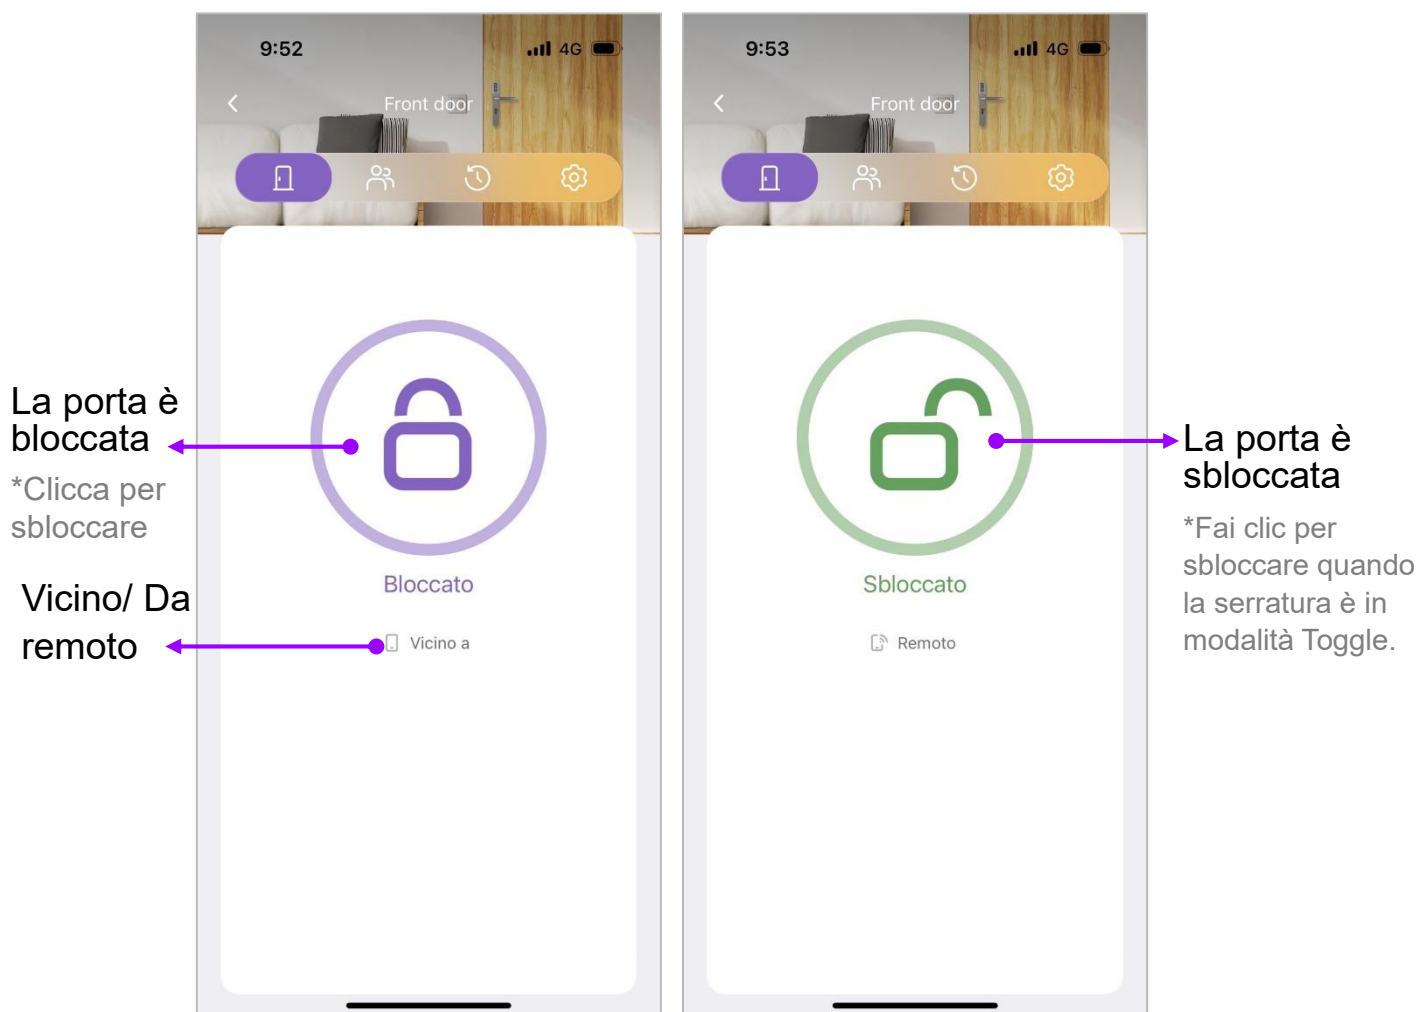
La porta è bloccata

*Clicca per sbloccare

Vicino/ Da remoto

9:52

4G

Front door

Bloccato

Vicino a

9:53

4G

Front door

Sbloccato

Remoto

La porta è sbloccata

*Fai clic per sbloccare quando la serratura è in modalità Toggle.